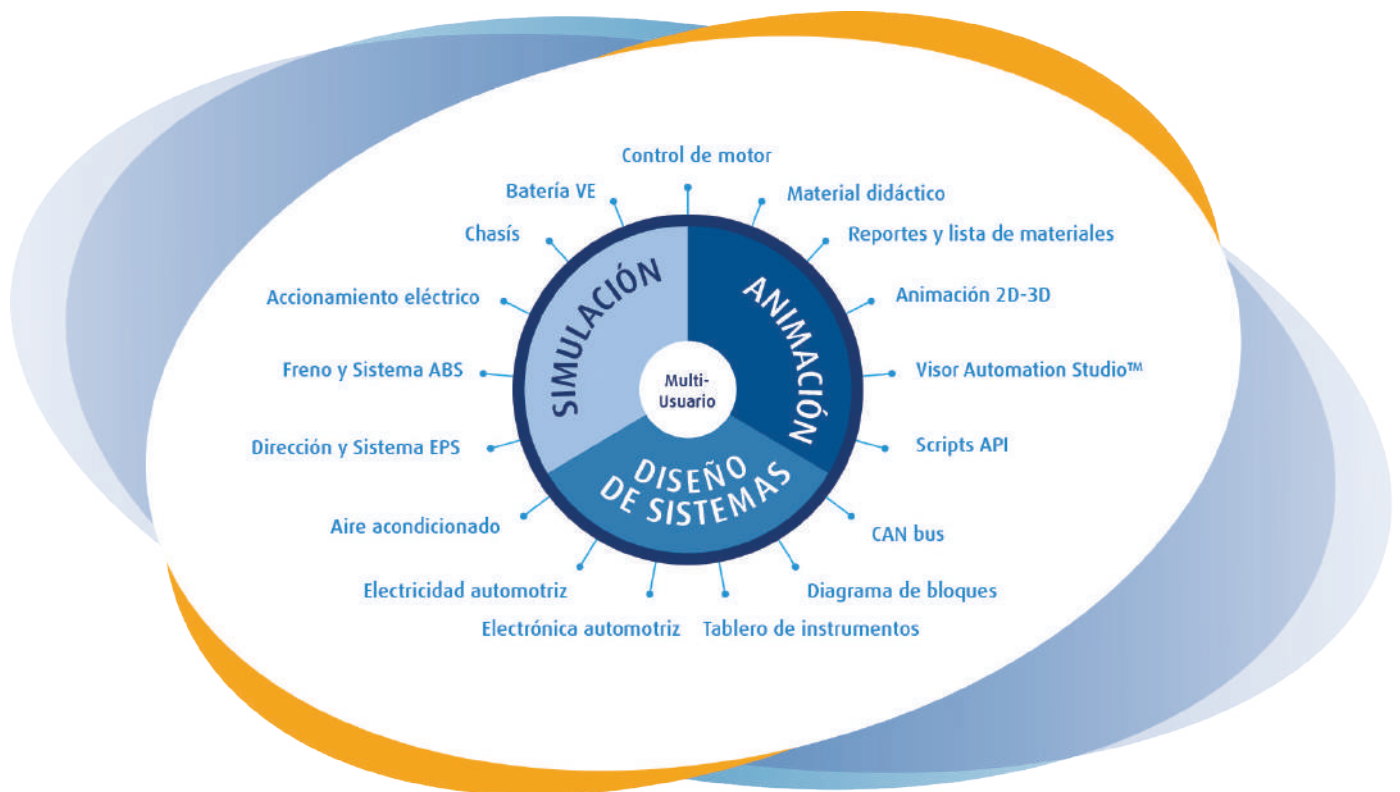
Control de motor
Material didáctico
Reportes y lista de materiales
Animación 2D-3D
Visor Automation Studio™
Scripts API
CAN bus
Diagrama de bloques
Tablero de instrumentos
Electrónica automotriz
Electricidad automotriz
Aire acondicionado
Dirección y Sistema EPS
Freno y Sistema ABS
Accionamiento eléctrico
Chasís
Batería VE

SIMULACIÓN
ANIMACIÓN
DISEÑO DE SISTEMAS
Multi-Usuario